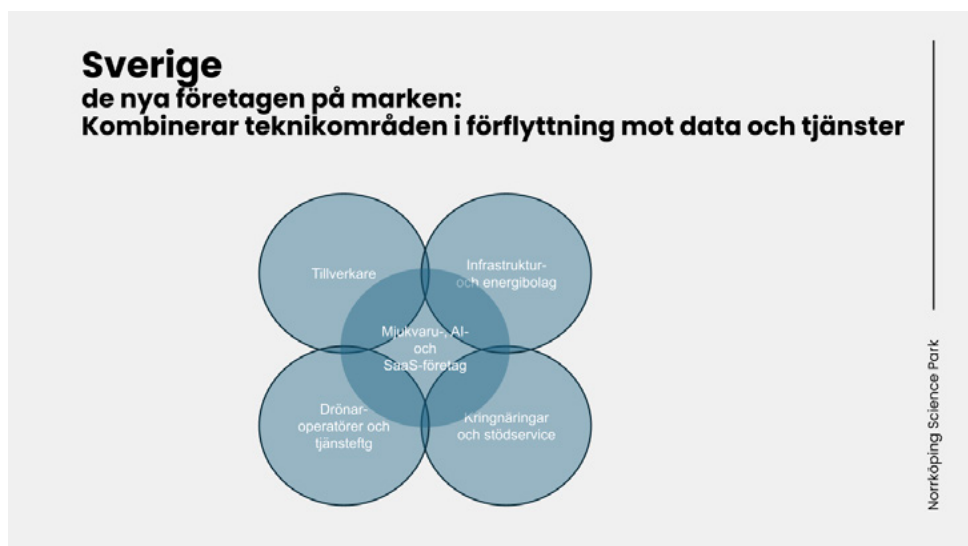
Sverige
de nya företagen på marken:
Kombinerar teknikområden i förflyttning mot data och tjänster

Tillverkare

Infrastruktur- och energibolag

Mjukvaru-, AI- och SaaS-företag

Drönar- operatörer och tjänsteftg

Kringnäringar och stödservice

Norrköping Science Park